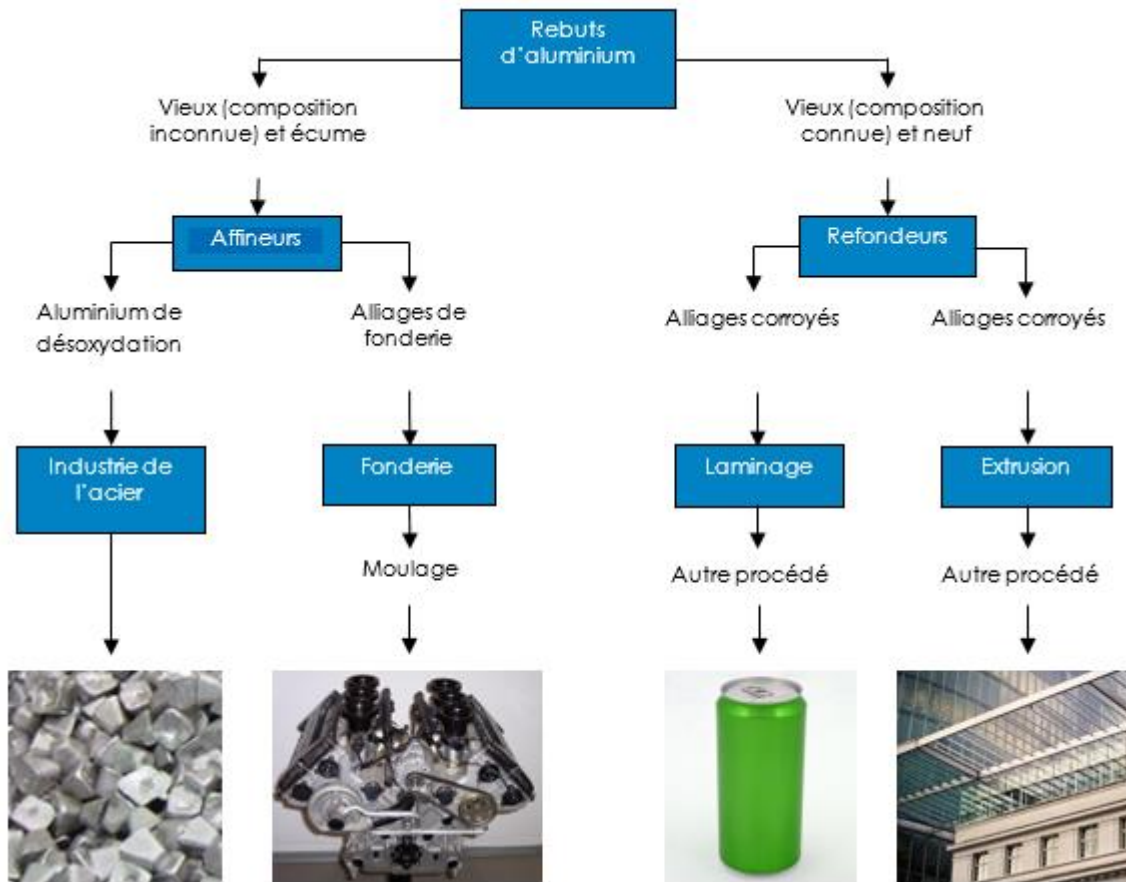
Rebuts d'aluminium

Vieux (composition inconnue) et écume

Vieux (composition connue) et neuf

Affineurs

Refondeurs

Aluminium de désoxydation

Alliages de fonderie

Alliages corroyés

Alliages corroyés

Industrie de l'acier

Fonderie

Laminage

Extrusion

Moulage

Autre procédé

Autre procédé